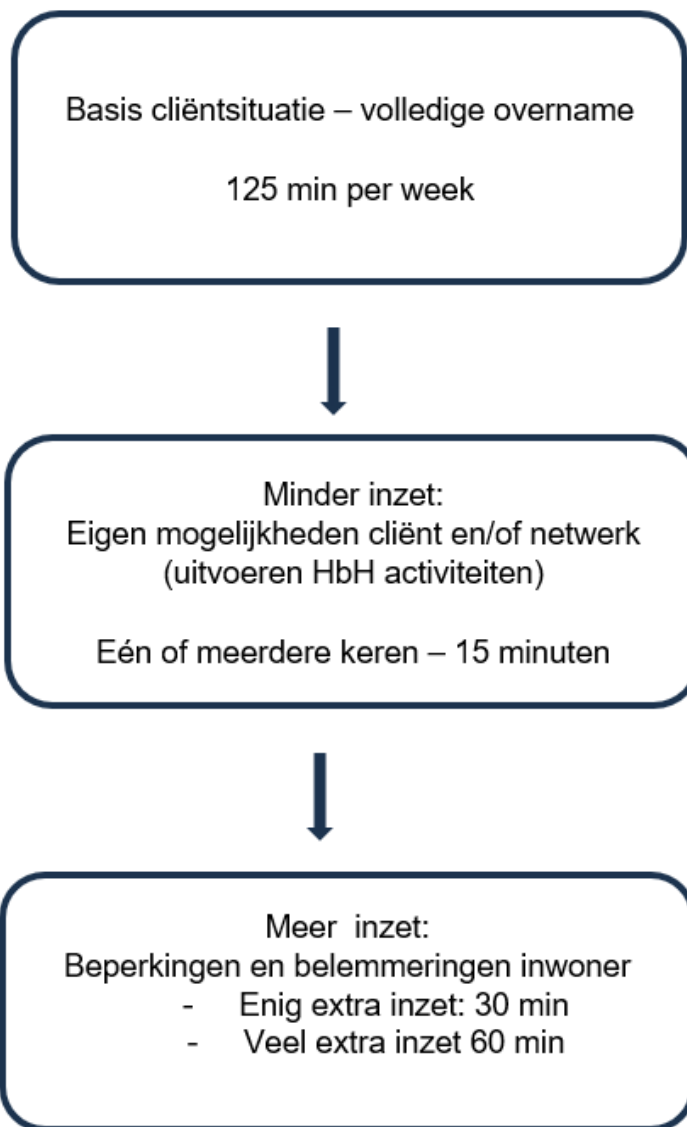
Basis cliëntsituatie – volledige overname

125 min per week

Minder inzet:
Eigen mogelijkheden cliënt en/of netwerk
(uitvoeren HbH activiteiten)

Eén of meerdere keren – 15 minuten

Meer  inzet:
Beperkingen en belemmeringen inwoner
- Enig extra inzet: 30 min
- Veel extra inzet 60 min